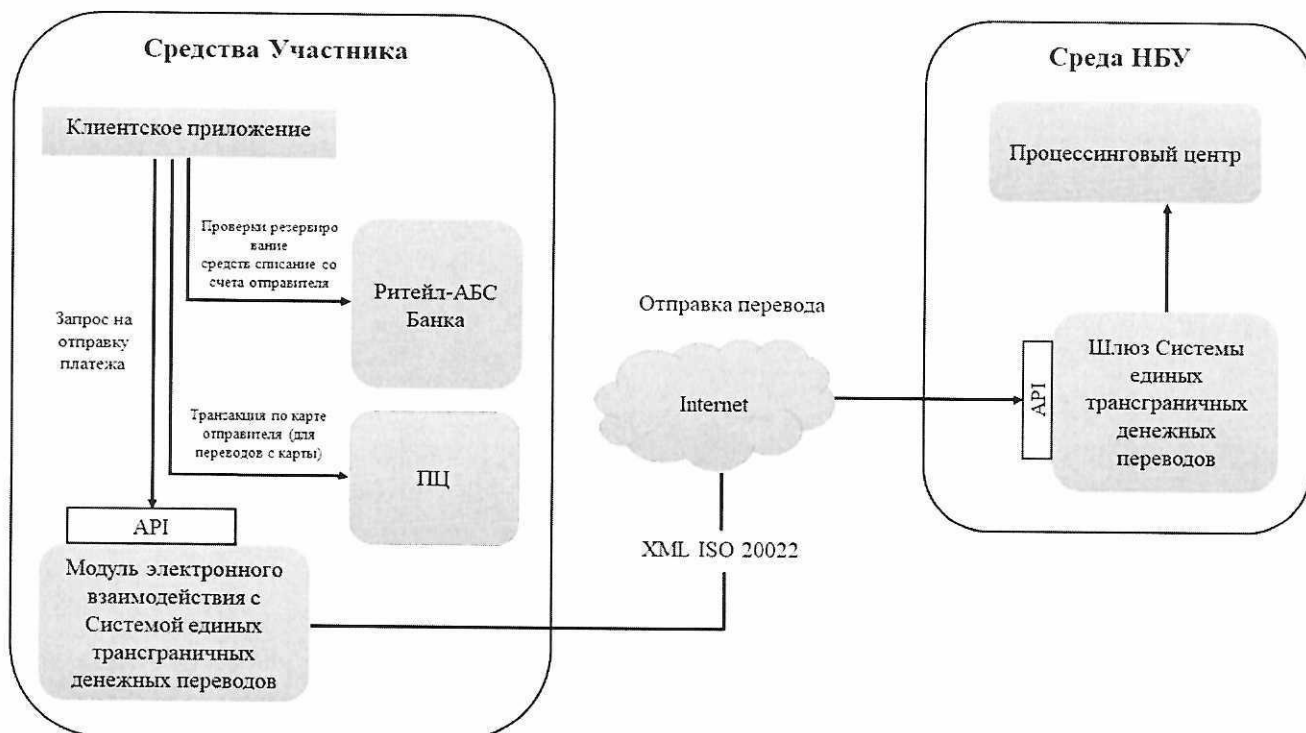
Средства Участника

Клиентское приложение

Запрос на отправку платежа

Проверки резервиро вание средств списание со счета отправителя

Ритейл-АБС Банка

Транзакции по карте отправителя (для переводов с карты)

ПЦ

API

Модуль электронного взаимодействия с Системой единых трансграничных денежных переводов

Отправка перевода

Internet

XML ISO 20022

Среда НБУ

Процессинговый центр

API

Шлюз Системы единых трансграничных денежных переводов